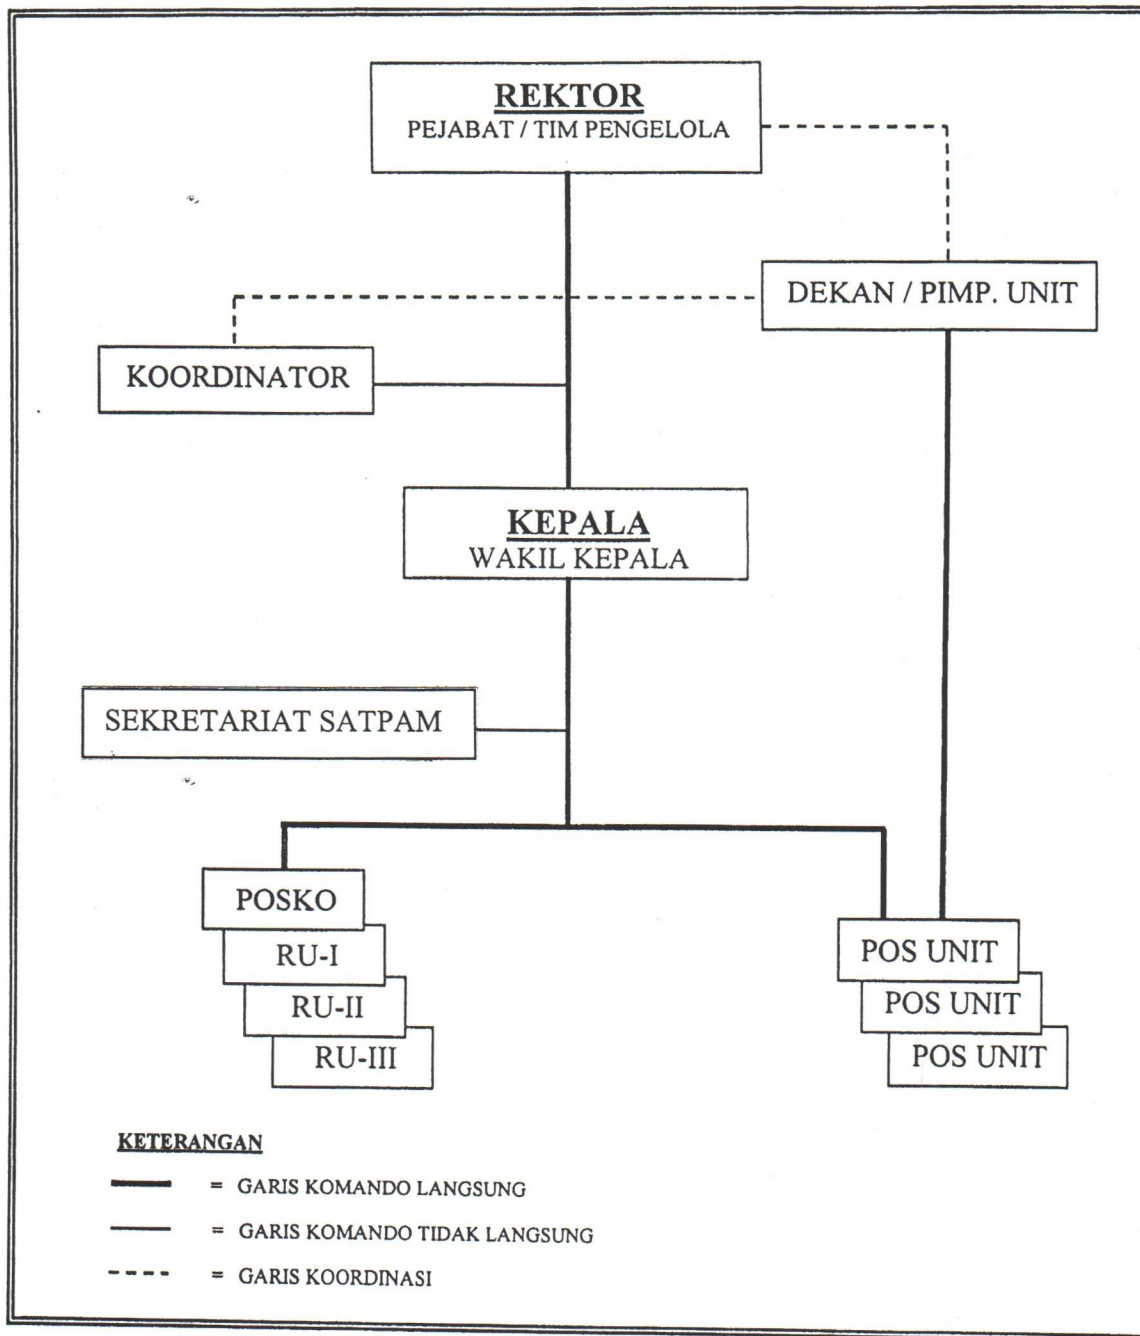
REKTOR
PEJABAT / TIM PENGELOLA

DEKAN / PIMP. UNIT

KOORDINATOR

KEPALA
WAKIL KEPALA

SEKRETARIAT SATPAM

POSKO
RU-I
RU-II
RU-III

POS UNIT
POS UNIT
POS UNIT

KETERANGAN
= GARIS KOMANDO LANGSUNG
= GARIS KOMANDO TIDAK LANGSUNG
= GARIS KOORDINASI